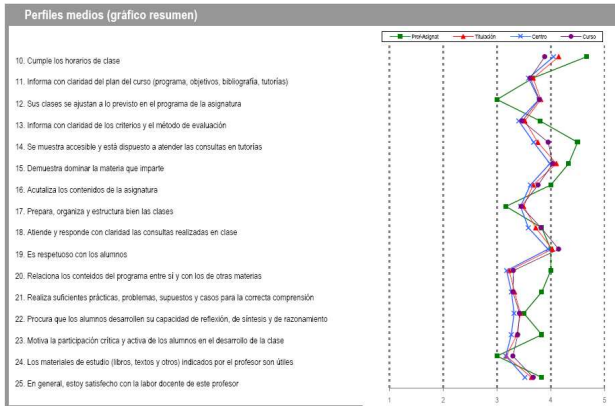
Perfiles medios (gráfico resumen)

Prof-Asignat

Titulación

Centro

Curso

10. Cumple los horarios de clase

11. Informa con claridad del plan del curso (programa, objetivos, bibliografía, tutorías)

12. Sus clases se ajustan a lo previsto en el programa de la asignatura

13. Informa con claridad de los criterios y el método de evaluación

14. Se muestra accesible y está dispuesto a atender las consultas en tutorías

15. Demuestra dominar la materia que imparte

16. Acutaliza los contenidos de la asignatura

17. Prepara, organiza y estructura bien las clases

18. Atiende y responde con claridad las consultas realizadas en clase

19. Es respetuoso con los alumnos

20. Relaciona los conteidos del programa entre sí y con los de otras materias

21. Realiza suficientes prácticas, problemas, supuestos y casos para la correcta comprensión

22. Procura que los alumnos desarrollen su capacidad de reflexión, de síntesis y de razonamiento

23. Motiva la participación crítica y activa de los alumnos en el desarrollo de la clase

24. Los materiales de estudio (libros, textos y otros) indicados por el profesor son útiles

25. En general, estoy satisfecho con la labor docente de este profesor

1 2 3 4 5